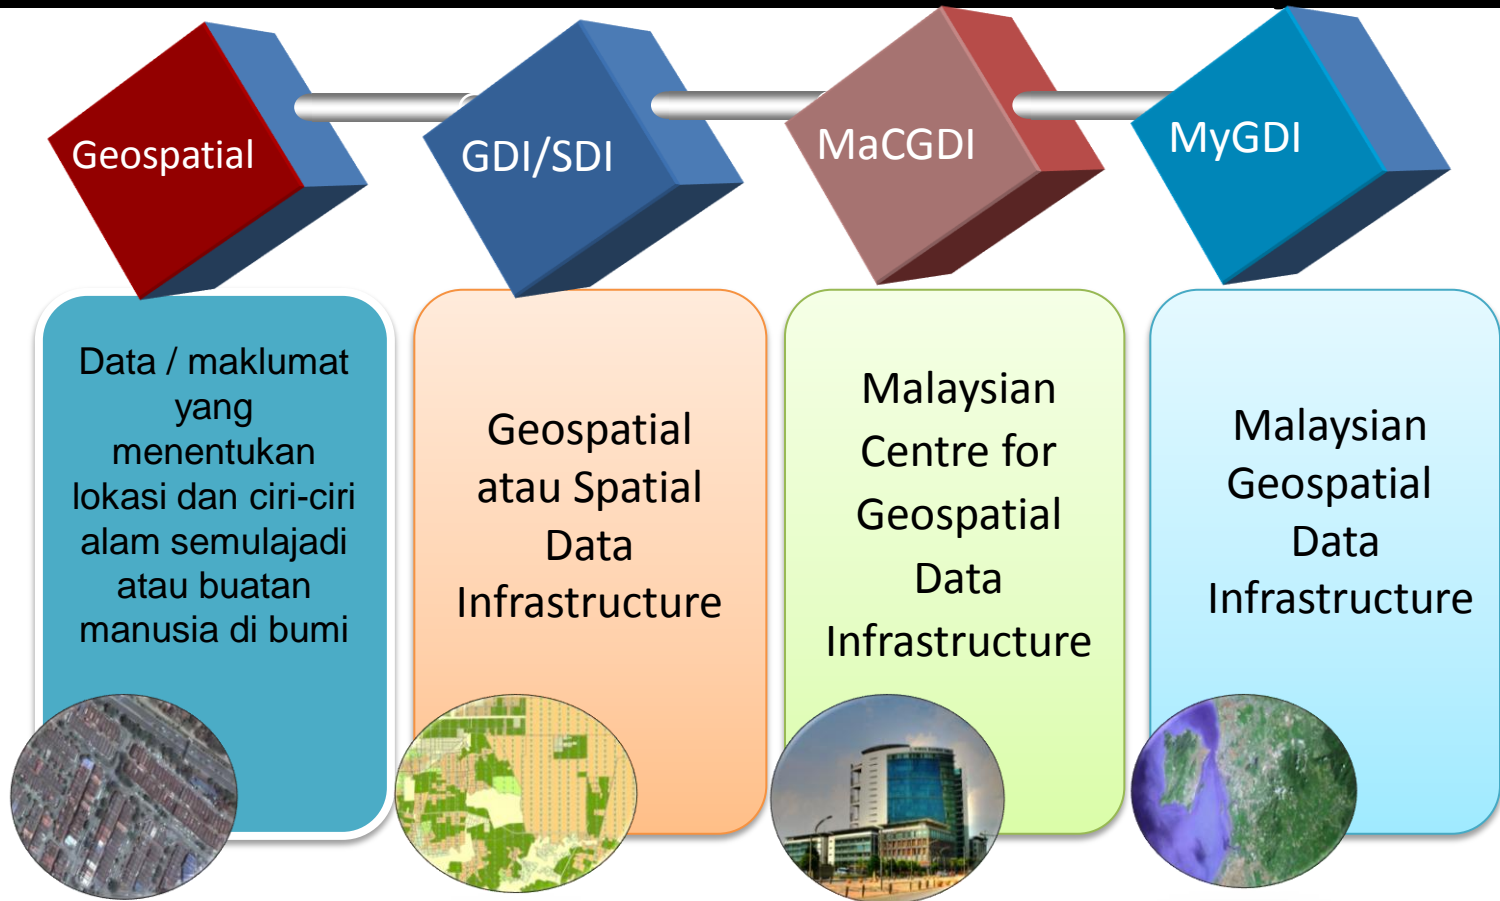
Geospatial

Data / maklumat yang menentukan lokasi dan ciri-ciri alam semulajadi atau buatan manusia di bumi

GDI/SDI

Geospatial atau Spatial Data Infrastructure

MaCGDI

Malaysian Centre for Geospatial Data Infrastructure

MyGDI

Malaysian Geospatial Data Infrastructure